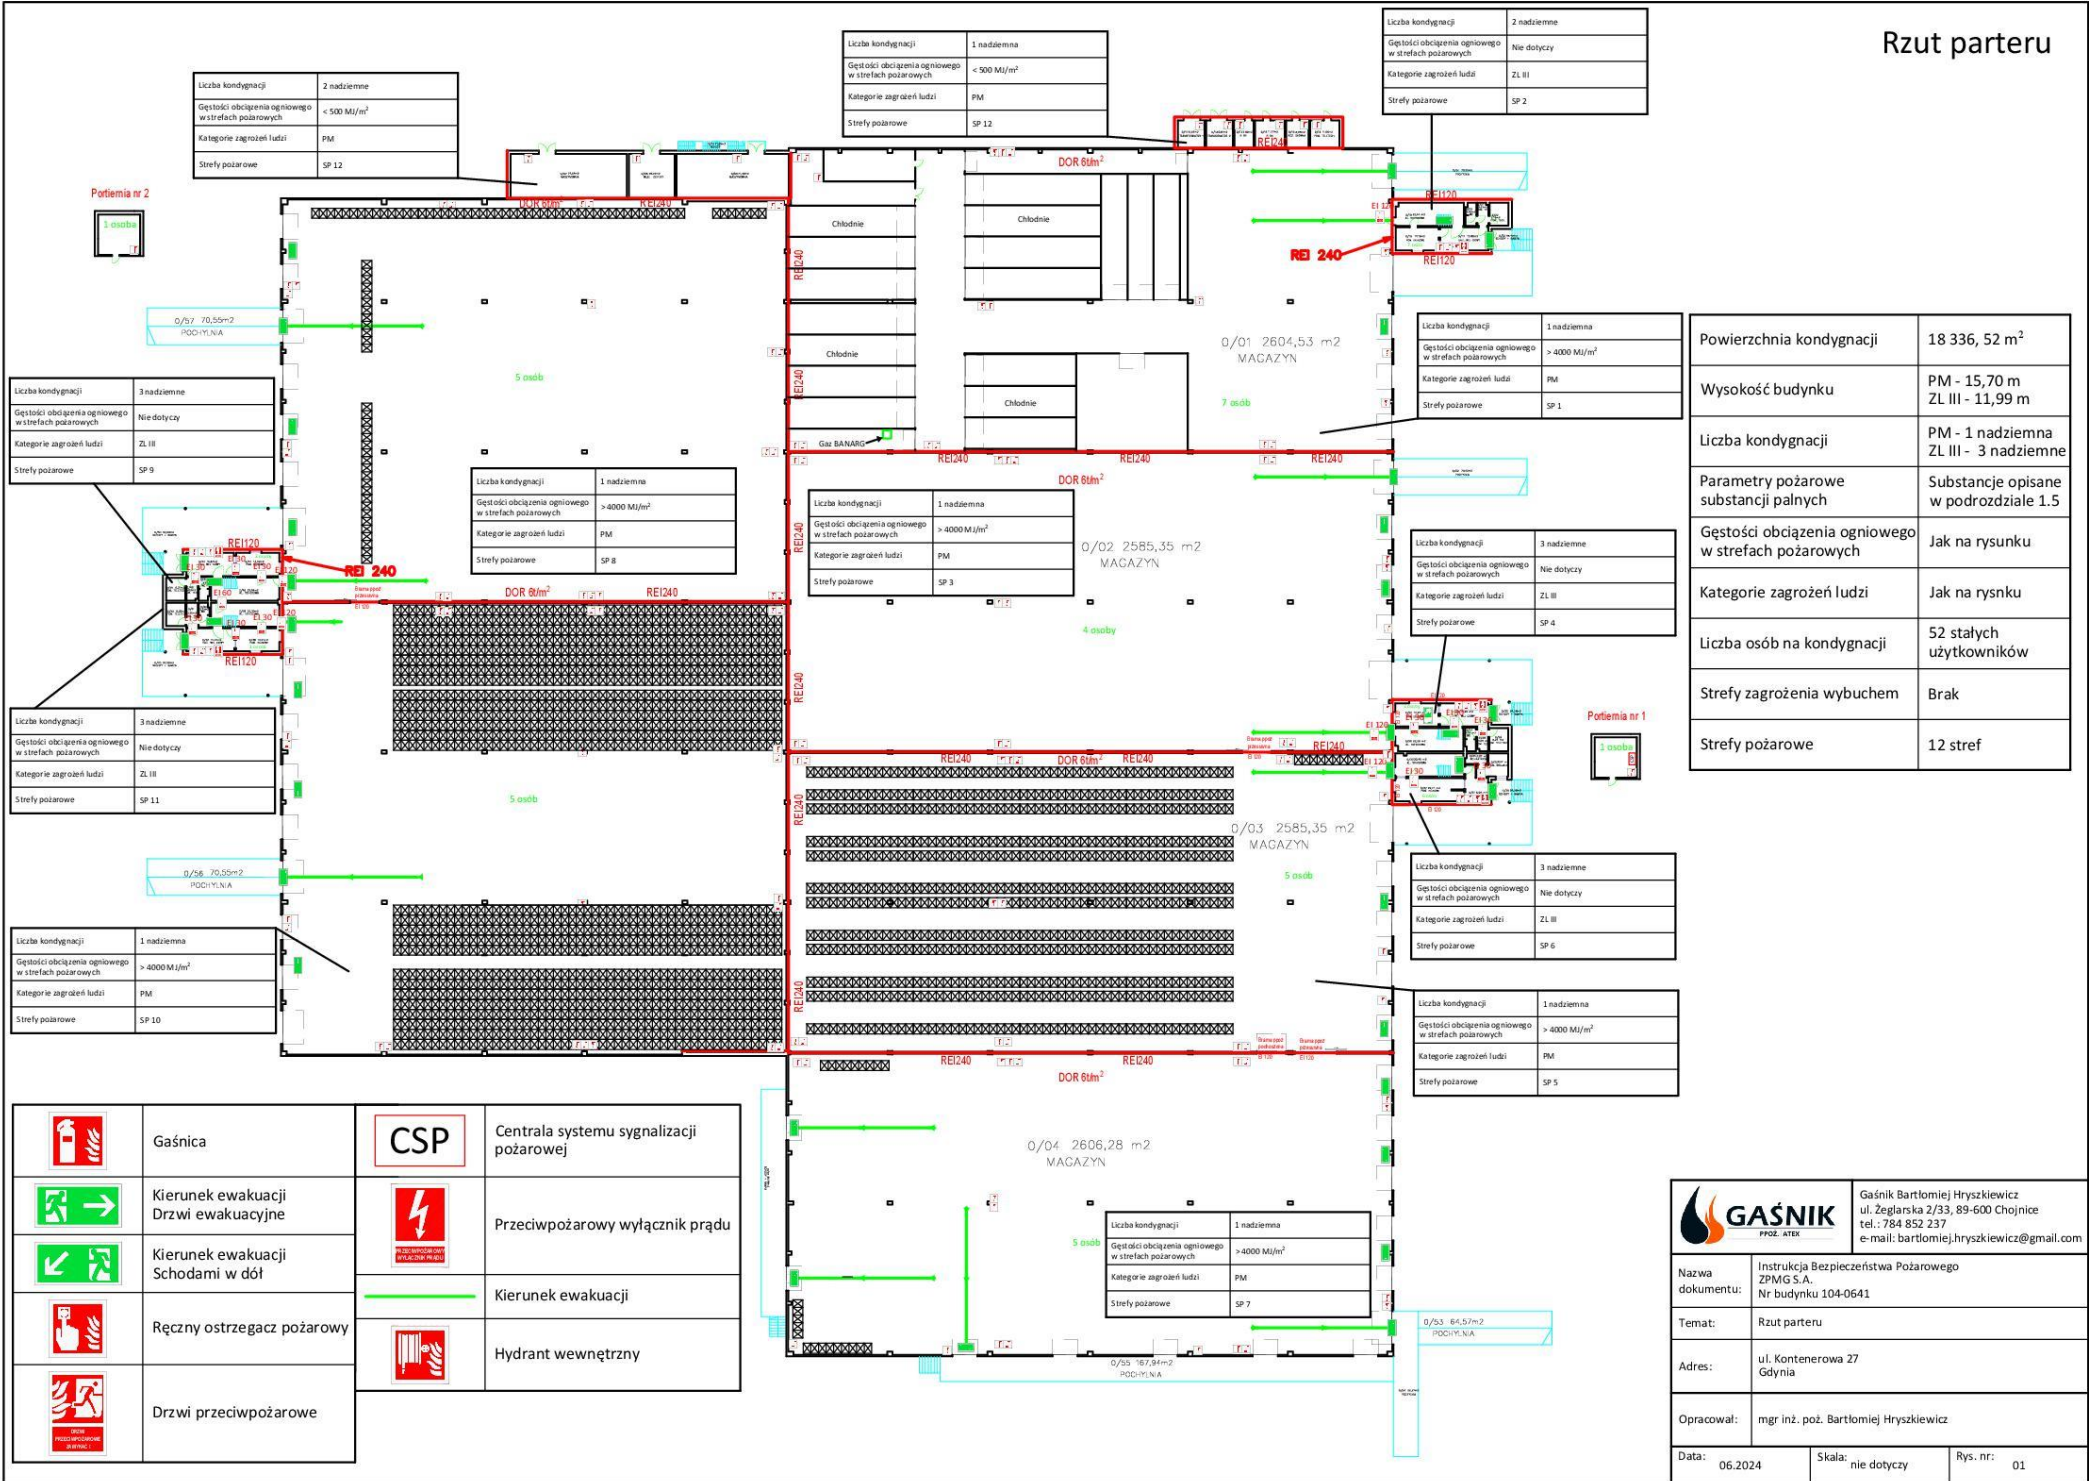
Rzut parteru

| Liczba kondygnacji | 2 nadziemne |
|---|---|
| Gęstości obciążenia ogniowego w strefach pożarowych | < 500 MJ/m$^2$ |
| Kategorie zagrożeń ludzi | PM |
| Strefy pożarowe | SP 12 |

| Liczba kondygnacji | 1 nadziemna |
|---|---|
| Gęstości obciążenia ogniowego w strefach pożarowych | < 500 MJ/m$^2$ |
| Kategorie zagrożeń ludzi | PM |
| Strefy pożarowe | SP 12 |

| Liczba kondygnacji | 2 nadziemne |
|---|---|
| Gęstości obciążenia ogniowego w strefach pożarowych | Nie dotyczy |
| Kategorie zagrożeń ludzi | ZL III |
| Strefy pożarowe | SP 2 |

Portiernia nr 2
1 osoba

0/57 70,55m2 POCHYLNIA

Chłodnie
Chłodnie
Chłodnie
Chłodnie
Gaz BANARG

DOR 6t/m$^2$
REI240
REI 240
REI120
EI 120

0/01 2604,53 m2 MAGAZYN
7 osób
5 osób

| Liczba kondygnacji | 1 nadziemna |
|---|---|
| Gęstości obciążenia ogniowego w strefach pożarowych | > 4000 MJ/m$^2$ |
| Kategorie zagrożeń ludzi | PM |
| Strefy pożarowe | SP 1 |

| Powierzchnia kondygnacji | 18 336, 52 m$^2$ |
|---|---|
| Wysokość budynku | PM - 15,70 m ZL III - 11,99 m |
| Liczba kondygnacji | PM - 1 nadziemna ZL III - 3 nadziemne |
| Parametry pożarowe substancji palnych | Substancje opisane w podrozdziale 1.5 |
| Gęstości obciążenia ogniowego w strefach pożarowych | Jak na rysunku |
| Kategorie zagrożeń ludzi | Jak na rysnku |
| Liczba osób na kondygnacji | 52 stałych użytkowników |
| Strefy zagrożenia wybuchem | Brak |
| Strefy pożarowe | 12 stref |

| Liczba kondygnacji | 3 nadziemne |
|---|---|
| Gęstości obciążenia ogniowego w strefach pożarowych | Nie dotyczy |
| Kategorie zagrożeń ludzi | ZL III |
| Strefy pożarowe | SP 9 |

| Liczba kondygnacji | 1 nadziemna |
|---|---|
| Gęstości obciążenia ogniowego w strefach pożarowych | >4000 MJ/m$^2$ |
| Kategorie zagrożeń ludzi | PM |
| Strefy pożarowe | SP 8 |

| Liczba kondygnacji | 1 nadziemna |
|---|---|
| Gęstości obciążenia ogniowego w strefach pożarowych | > 4000 MJ/m$^2$ |
| Kategorie zagrożeń ludzi | PM |
| Strefy pożarowe | SP 3 |

0/02 2585,35 m2 MAGAZYN
4 osoby

| Liczba kondygnacji | 3 nadziemne |
|---|---|
| Gęstości obciążenia ogniowego w strefach pożarowych | Nie dotyczy |
| Kategorie zagrożeń ludzi | ZL III |
| Strefy pożarowe | SP 4 |

Portiernia nr 1
1 osoba

| Liczba kondygnacji | 3 nadziemne |
|---|---|
| Gęstości obciążenia ogniowego w strefach pożarowych | Nie dotyczy |
| Kategorie zagrożeń ludzi | ZL III |
| Strefy pożarowe | SP 11 |

5 osób
0/03 2585,35 m2 MAGAZYN
5 osób

| Liczba kondygnacji | 3 nadziemne |
|---|---|
| Gęstości obciążenia ogniowego w strefach pożarowych | Nie dotyczy |
| Kategorie zagrożeń ludzi | ZL III |
| Strefy pożarowe | SP 6 |

0/56 70,55m2 POCHYLNIA

| Liczba kondygnacji | 1 nadziemna |
|---|---|
| Gęstości obciążenia ogniowego w strefach pożarowych | > 4000 MJ/m$^2$ |
| Kategorie zagrożeń ludzi | PM |
| Strefy pożarowe | SP 10 |

| Liczba kondygnacji | 1 nadziemna |
|---|---|
| Gęstości obciążenia ogniowego w strefach pożarowych | > 4000 MJ/m$^2$ |
| Kategorie zagrożeń ludzi | PM |
| Strefy pożarowe | SP 5 |

0/04 2606,28 m2 MAGAZYN
5 osób

| Liczba kondygnacji | 1 nadziemna |
|---|---|
| Gęstości obciążenia ogniowego w strefach pożarowych | >4000 MJ/m$^2$ |
| Kategorie zagrożeń ludzi | PM |
| Strefy pożarowe | SP 7 |

0/53 64,57m2 POCHYLNIA
0/55 167,94m2 POCHYLNIA

| | Gaśnica |
|---|---|
| | Kierunek ewakuacji Drzwi ewakuacyjne |
| | Kierunek ewakuacji Schodami w dół |
| | Ręczny ostrzegacz pożarowy |
| | Drzwi przeciwpożarowe |

| CSP | Centrala systemu sygnalizacji pożarowej |
|---|---|
| PRZECIWPOŻAROWY WYŁĄCZNIK PRĄDU | Przeciwpożarowy wyłącznik prądu |
| | Kierunek ewakuacji |
| | Hydrant wewnętrzny |

GAŚNIK PPOŻ. ATEX
Gaśnik Bartłomiej Hryszkiewicz
ul. Żeglarska 2/33, 89-600 Chojnice
tel.: 784 852 237
e-mail: bartlomiej.hryszkiewicz@gmail.com

| Nazwa dokumentu: | Instrukcja Bezpieczeństwa Pożarowego ZPMG S.A. Nr budynku 104-0641 |
|---|---|
| Temat: | Rzut parteru |
| Adres: | ul. Kontenerowa 27 Gdynia |
| Opracował: | mgr inż. poż. Bartłomiej Hryszkiewicz |

Data: 06.2024 Skala: nie dotyczy Rys. nr: 01